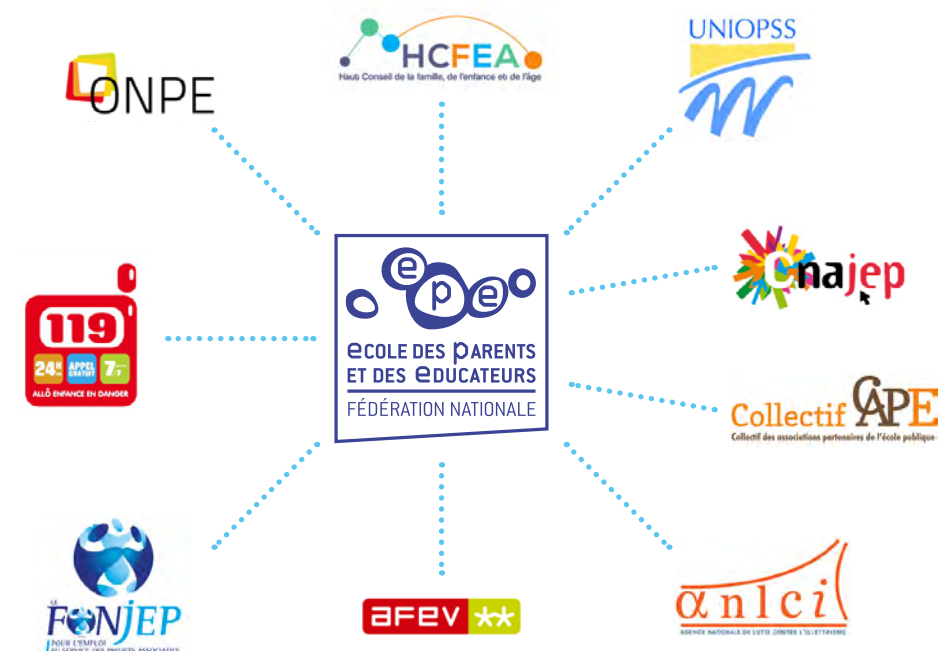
HCFEA
Haut Conseil de la famille, de l'enfance et de l'âge

ONPE

UNIOPSS

cnajep

epe
ECOLE DES PARENTS ET DES EDUCATEURS
FÉDÉRATION NATIONALE

119
24h APPEL GRATUIT 7j/7
ALLÔ ENFANCE EN DANGER

Collectif CAPE
Collectif des associations partenaires de l'école publique

LE FONJEP
POUR L'EMPLOI AU SERVICE DES PROJETS ASSOCIATIFS

AFEV

anlci
AGENCE NATIONALE DE LUTTE CONTRE L'ILLETTRISME